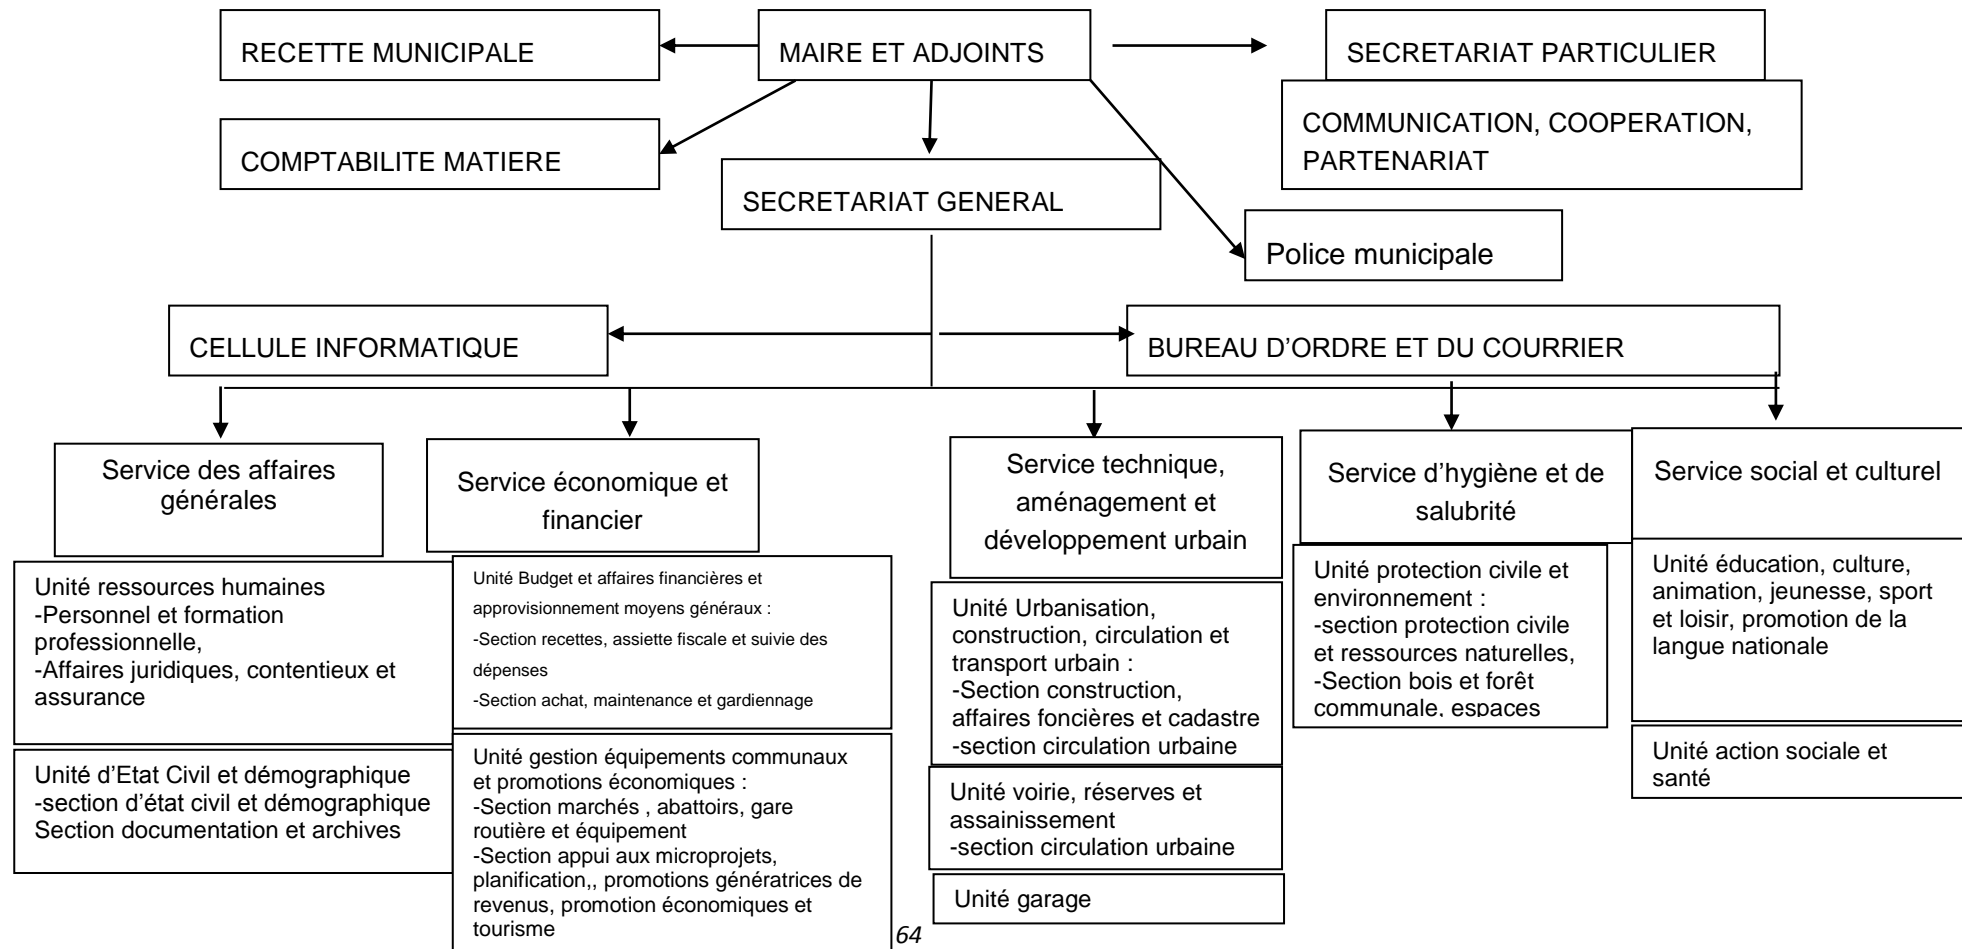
RECETTE MUNICIPALE

MAIRE ET ADJOINTS

SECRETARIAT PARTICULIER

COMMUNICATION, COOPERATION, PARTENARIAT

COMPTABILITE MATIERE

SECRETARIAT GENERAL

Police municipale

CELLULE INFORMATIQUE

BUREAU D'ORDRE ET DU COURRIER

Service des affaires générales

Unité ressources humaines
-Personnel et formation professionnelle,
-Affaires juridiques, contentieux et assurance

Unité d'Etat Civil et démographique
-section d'état civil et démographique
Section documentation et archives

Service économique et financier

Unité Budget et affaires financières et approvisionnement moyens généraux :
-Section recettes, assiette fiscale et suivie des dépenses
-Section achat, maintenance et gardiennage

Unité gestion équipements communaux et promotions économiques :
-Section marchés , abattoirs, gare routière et équipement
-Section appui aux microprojets, planification,, promotions génératrices de revenus, promotion économiques et tourisme

Service technique, aménagement et développement urbain

Unité Urbanisation, construction, circulation et transport urbain :
-Section construction, affaires foncières et cadastre
-section circulation urbaine

Unité voirie, réserves et assainissement
-section circulation urbaine

Unité garage

Service d'hygiène et de salubrité

Unité protection civile et environnement :
-section protection civile et ressources naturelles,
-Section bois et forêt communale, espaces

Service social et culturel

Unité éducation, culture, animation, jeunesse, sport et loisir, promotion de la langue nationale

Unité action sociale et santé

64